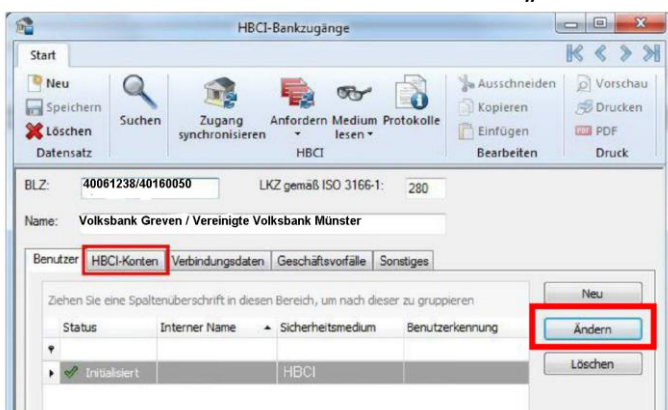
HBCI-Bankzugänge

Start

Neu
Speichern
Löschen
Datensatz

Suchen

Zugang synchronisieren

Anfordern

Medium lesen

Protokolle

HBCI

Ausschneiden
Kopieren
Einfügen
Bearbeiten

Vorschau
Drucken
PDF
Druck

BLZ: 40061238/40160050

LKZ gemäß ISO 3166-1: 280

Name: Volksbank Greven / Vereinigte Volksbank Münster

Benutzer | HBCI-Konten | Verbindungsdaten | Geschäftsvorfälle | Sonstiges

Ziehen Sie eine Spaltenüberschrift in diesen Bereich, um nach dieser zu gruppieren

| Status | Interner Name | Sicherheitsmedium | Benutzerkennung |
|---|---|---|---|
| Initialisiert | | HBCI | |

Neu
Ändern
Löschen